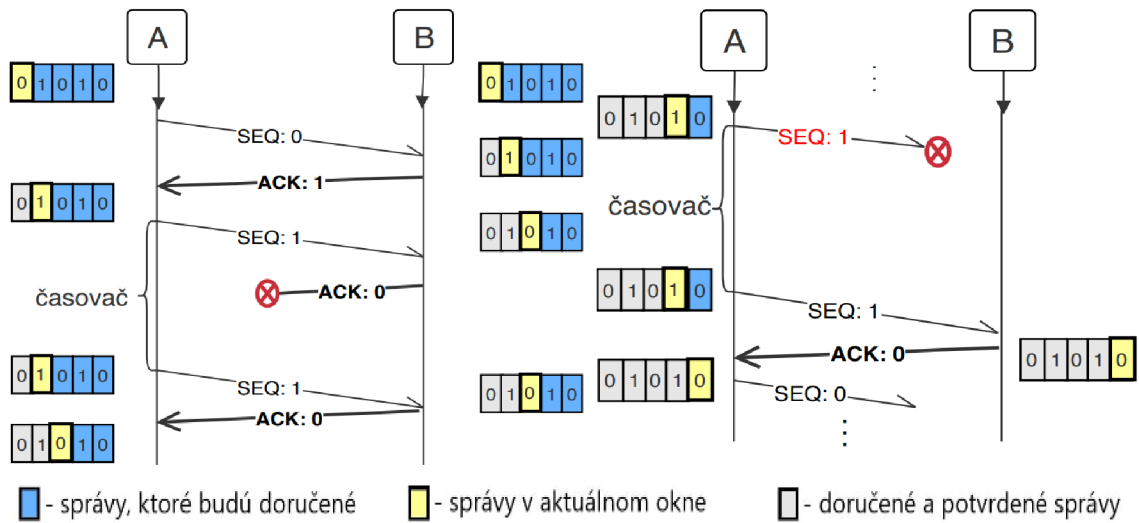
A

B

0 1 0 1 0

SEQ: 0

0 1 0 1 0

ACK: 1

0 1 0 1 0

SEQ: 1

časovač

ACK: 0

0 1 0 1 0

SEQ: 1

ACK: 0

0 1 0 1 0

0 1 0 1 0

0 1 0 1 0

0 1 0 1 0

0 1 0 1 0

A

B

0 1 0 1 0

SEQ: 1

časovač

0 1 0 1 0

SEQ: 1

0 1 0 1 0

ACK: 0

0 1 0 1 0

SEQ: 0

- správy, ktoré budú doručené

- správy v aktuálnom okne

- doručené a potvrdené správy